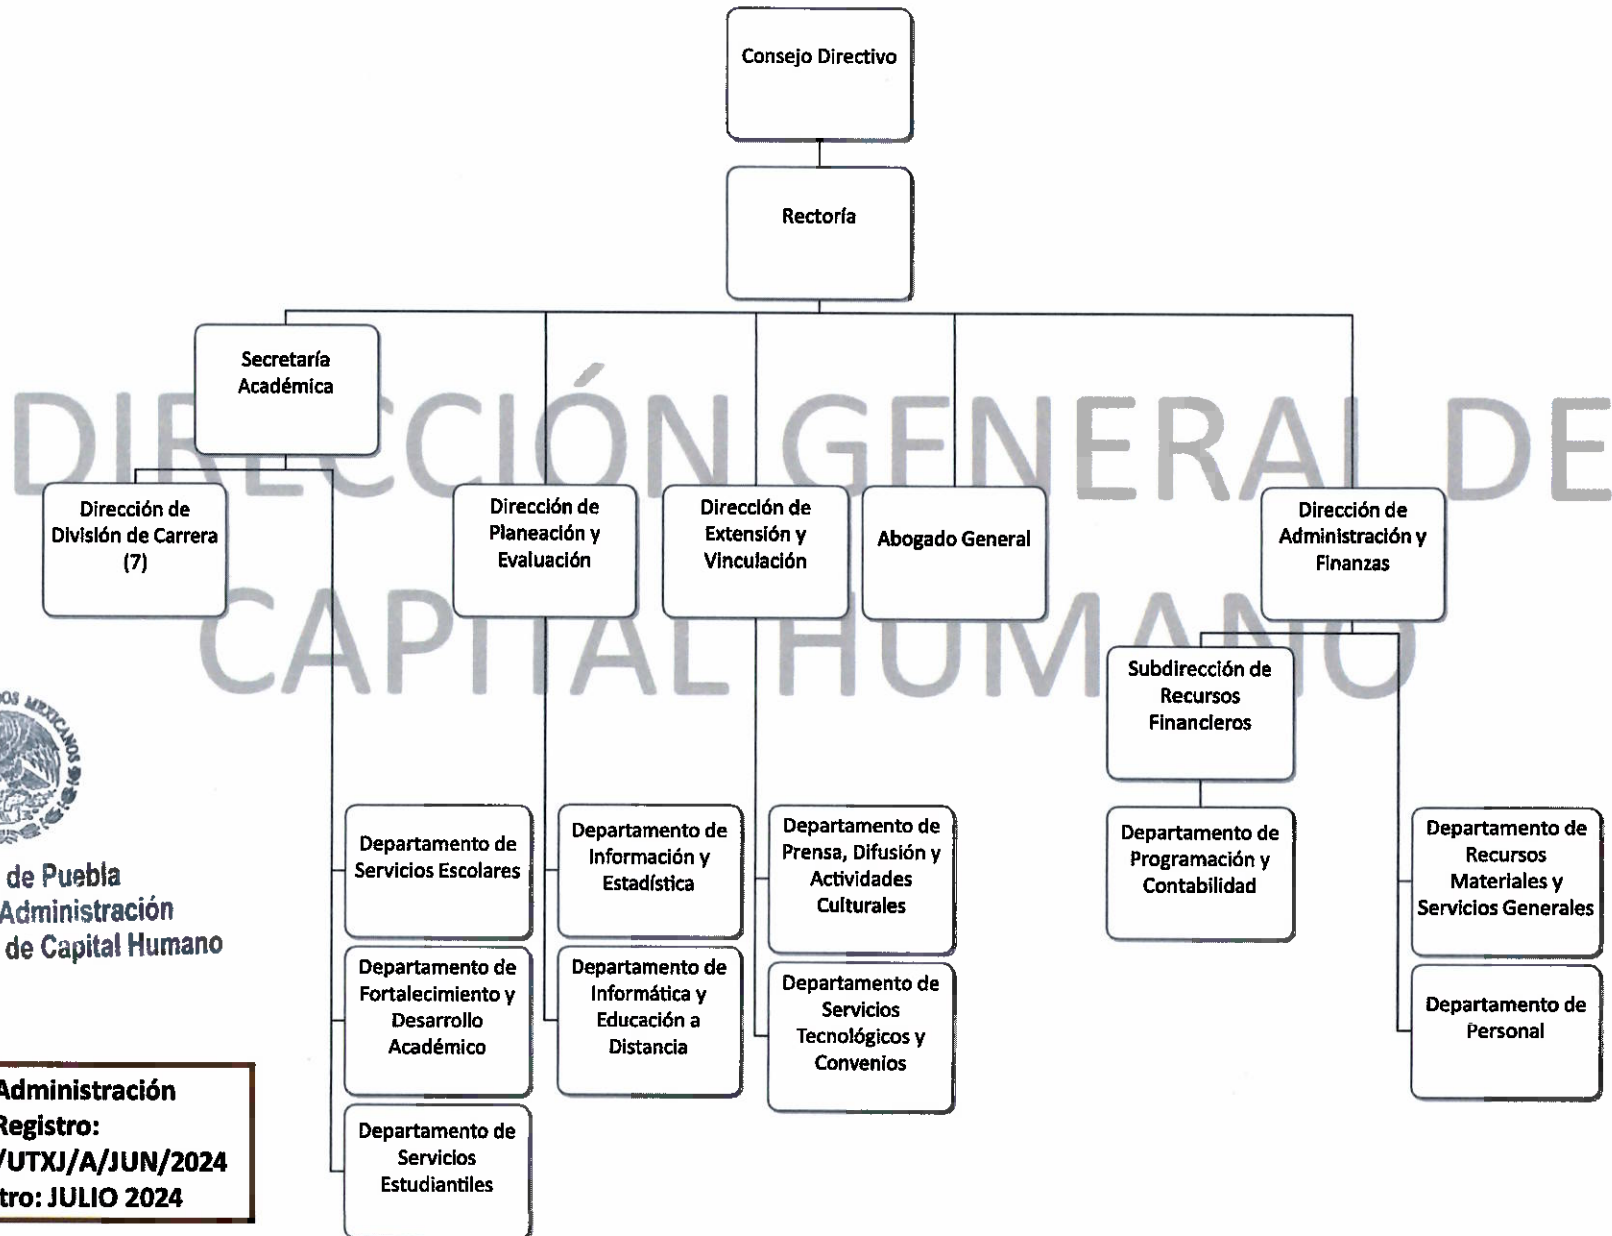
Consejo Directivo

Rectoría

Secretaría Académica

DIRECCIÓN GENERAL DE CAPITAL HUMANO

Dirección de División de Carrera (7)

Dirección de Planeación y Evaluación

Dirección de Extensión y Vinculación

Abogado General

Dirección de Administración y Finanzas

Subdirección de Recursos Financieros

Departamento de Servicios Escolares

Departamento de Fortalecimiento y Desarrollo Académico

Departamento de Servicios Estudiantiles

Departamento de Información y Estadística

Departamento de Informática y Educación a Distancia

Departamento de Prensa, Difusión y Actividades Culturales

Departamento de Servicios Tecnológicos y Convenios

Departamento de Programación y Contabilidad

Departamento de Recursos Materiales y Servicios Generales

Departamento de Personal

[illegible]OS MEXICANOS

de Puebla
Administración
de Capital Humano

Administración
Registro:
/UTXJ/A/JUN/2024
tro: JULIO 2024